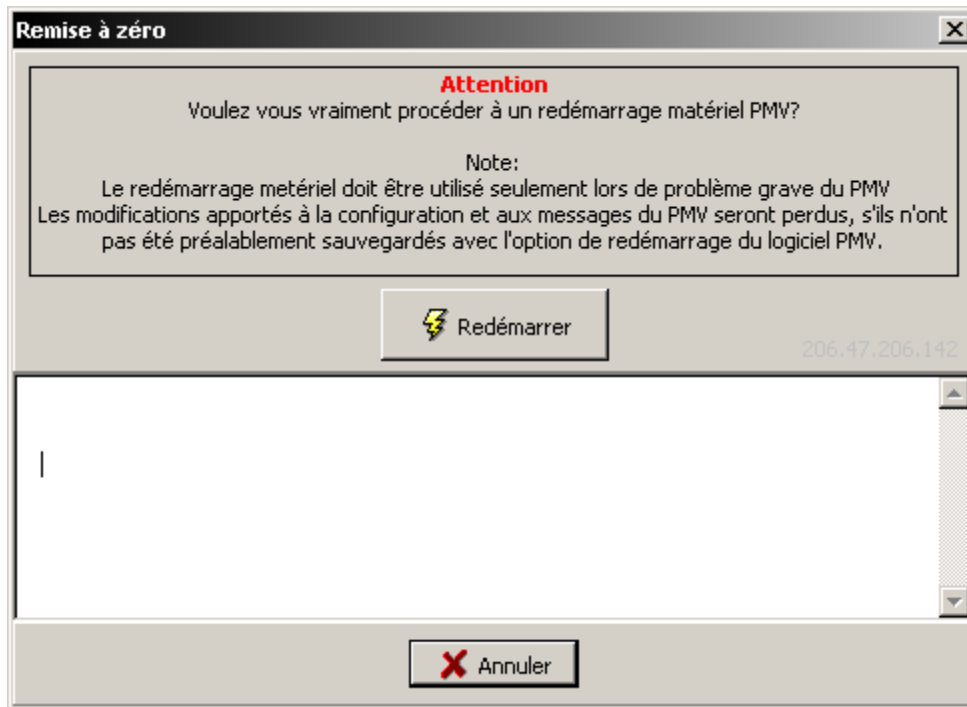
Remise à zéro

Attention
Voulez vous vraiment procéder à un redémarrage matériel PMV?

Note:
Le redémarrage metériel doit être utilisé seulement lors de problème grave du PMV
Les modifications apportés à la configuration et aux messages du PMV seront perdus, s'ils n'ont pas été préalablement sauvegardés avec l'option de redémarrage du logiciel PMV.

Redémarrer

206.47.206.142

Annuler